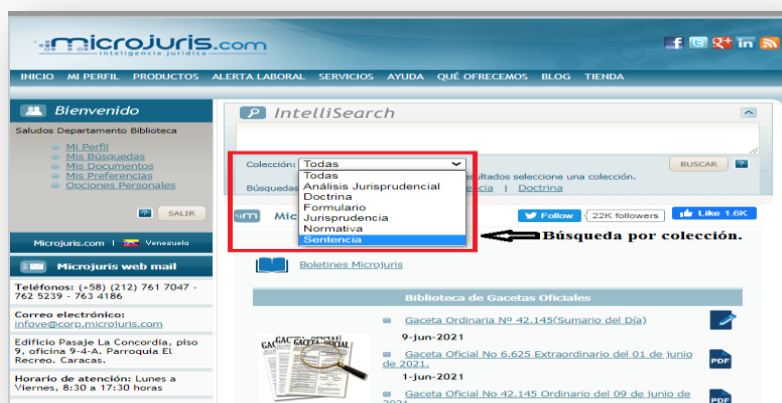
microjuris.com
inteligencia jurídica

INICIO MI PERFIL PRODUCTOS ALERTA LABORAL SERVICIOS AYUDA QUÉ OFRECEMOS BLOG TIENDA

Bienvenido

Saludos Departamento Biblioteca

Mi Perfil
Mis Búsquedas
Mis Documentos
Mis Preferencias
Opciones Personales

?
SALIR

Microjuris.com Venezuela

Microjuris web mail

Teléfonos: (+58) (212) 761 7047 - 762 5239 - 763 4186

Correo electrónico: infove@corp.microjuris.com

Edificio Pasaje La Concordia, piso 9, oficina 9-4-A. Parroquia El Recreo. Caracas.

Horario de atención: Lunes a Viernes, 8:30 a 17:30 horas

IntelliSearch

Colección: Todas
Todas
Análisis Jurisprudencial
Doctrina
Formulario
Jurisprudencia
Normativa
Sentencia

BUSCAR ?

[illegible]sultados seleccione una colección.

Búsqueda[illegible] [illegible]encia | Doctrina

Búsqueda por colección.

Mic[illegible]

Follow 22K followers Like 1.6K

Boletines Microjuris

Biblioteca de Gacetas Oficiales

Gaceta Ordinaria Nº 42.145(Sumario del Día)
9-jun-2021

Gaceta Oficial No 6.625 Extraordinario del 01 de junio de 2021.
1-jun-2021

Gaceta Oficial No 42.145 Ordinario del 09 de junio de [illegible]

GACETA OFICIAL
PDF
PDF